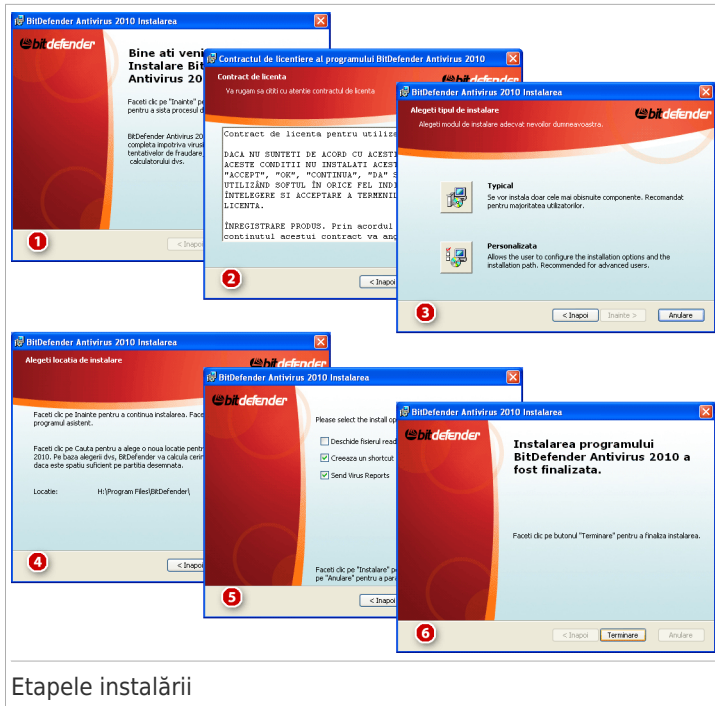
BitDefender Antivirus 2010 Instalarea

bitdefender

Bine ati veni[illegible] Instalare Bit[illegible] Antivirus 201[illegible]

Faceti clic pe "Inainte" pe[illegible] pentru a sista procesul d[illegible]

BitDefender Antivirus 20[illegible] completa impotriva virusi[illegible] tentativelor de fraudare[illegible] calculatorului dvs.

1

< Inapoi

Contractul de licentiere al programului BitDefender Antivirus 2010

Contract de licenta

Va rugam sa cititi cu atentie contractul de licenta

bitdefender

Contract de licenta pentru utiliz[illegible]

DACA NU SUNTETI DE ACORD CU ACESTI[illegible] ACESTE CONDITII NU INSTALATI ACEST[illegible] "ACCEPT", "OK", "CONTINUA", "DA" S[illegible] UTILIZÂND SOFTUL ÎN ORICE FEL INDI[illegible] ÎNTELEGERE SI ACCEPTARE A TERMENIL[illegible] LICENTA.

ÎNREGISTRARE PRODUS. Prin acordul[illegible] continutul acestui contract va ang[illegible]

2

< Inapoi

BitDefender Antivirus 2010 Instalarea

Alegeti tipul de instalare

Alegeti modul de instalare adecvat nevoilor dumneavoastra.

bitdefender

Typical

Se vor instala doar cele mai obisnuite componente. Recomandat pentru majoritatea utilizatorilor.

Personalizata

Allows the user to configure the installation options and the installation path. Recommended for advanced users.

3

< Inapoi

Inainte >

Anulare

BitDefender Antivirus 2010 Instalarea

Alegeti locatia de instalare

bitdefender

Faceti clic pe Inainte pentru a continua instalarea. Face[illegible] programul asistent.

Faceti clic pe Cauta pentru a alege o noua locatie pentr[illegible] 2010. Pe baza alegerii dvs, BitDefender va calcula cerin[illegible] daca este spatiu suficient pe partitia desemnata.

Locatie: H:\Program Files\BitDefender\

4

< Inapoi

BitDefender Antivirus 2010 Instalarea

bitdefender

Please select the install op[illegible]

Deschide fisierul read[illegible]

Creeaza un shortcut

Send Virus Reports

Faceti clic pe "Instalare" pe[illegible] pe "Anulare" pentru a par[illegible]

5

< Inapoi

BitDefender Antivirus 2010 Instalarea

bitdefender

Instalarea programului BitDefender Antivirus 2010 a fost finalizata.

Faceti clic pe butonul "Terminare" pentru a finaliza instalarea.

6

< Inapoi

Terminare

Anulare

Etapele instalării